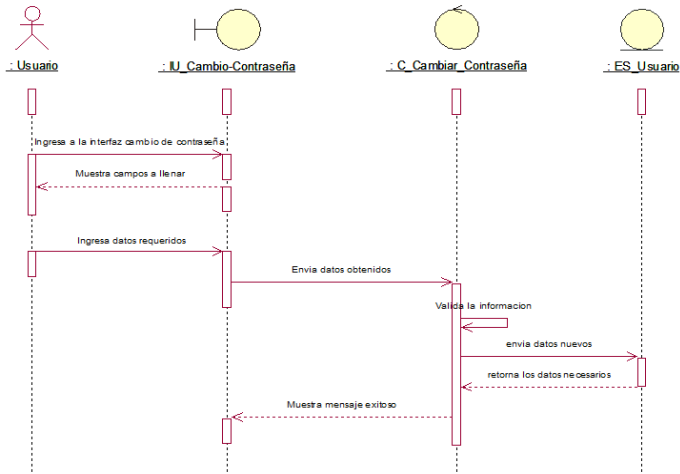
: Usuario

: IU_Cambio-Contraseña

: C_Cambiar_Contraseña

: ES_Usuario

Ingresa a la interfaz cambio de contraseña

Muestra campos a llenar

Ingresa datos requeridos

Envia datos obtenidos

Valida la informacion

envia datos nuevos

retorna los datos necesarios

Muestra mensaje exitoso